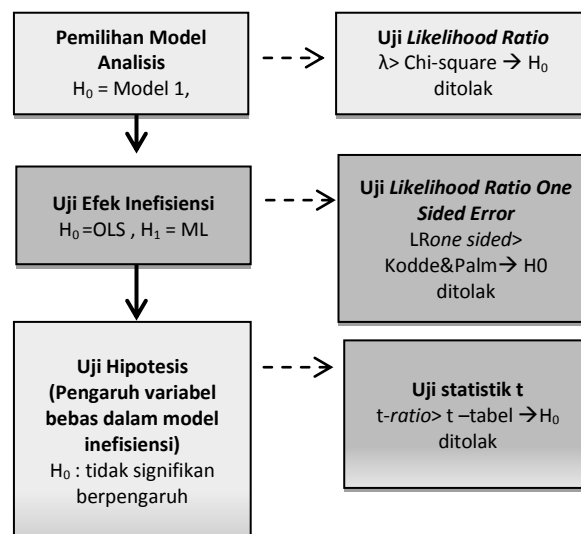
Pemilihan Model Analisis
$H_0$ = Model 1,

Uji Likelihood Ratio
λ> Chi-square → $H_0$ ditolak

Uji Efek Inefisiensi
$H_0$ =OLS , $H_1$ = ML

Uji Likelihood Ratio One Sided Error
LRone sided> Kodde&Palm→ H0 ditolak

Uji Hipotesis (Pengaruh variabel bebas dalam model inefisiensi)
$H_0$ : tidak signifikan berpengaruh

Uji statistik t
t-ratio> t –tabel →$H_0$ ditolak